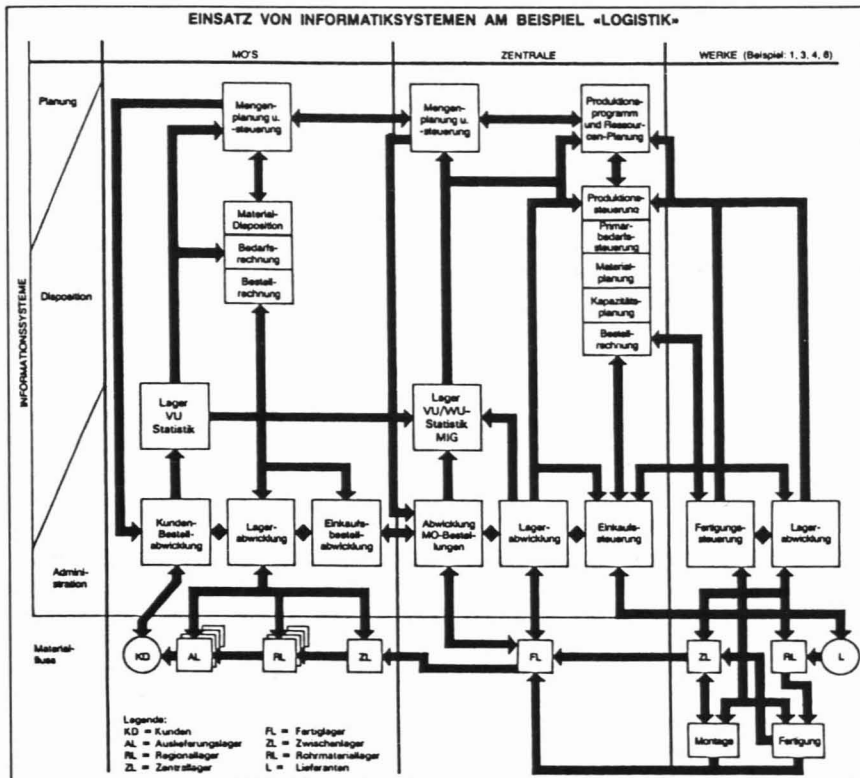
EINSATZ VON INFORMATIKSYSTEMEN AM BEISPIEL «LOGISTIK»

MO'S

ZENTRALE

WERKE (Beispiel: 1, 3, 4, 6)

INFORMATIONSSYSTEME

Planung

Disposition

Administration

Materialfluss

Mengenplanung u. -steuerung

Material-Disposition

Bedarfsrechnung

Bestellrechnung

Lager VU Statistik

Kunden-Bestellabwicklung

Lagerabwicklung

Einkaufsbestellabwicklung

Mengenplanung u. -steuerung

Lager VU/WU-Statistik MIG

Abwicklung MO-Bestellungen

Lagerabwicklung

Einkaufssteuerung

Produktionsprogramm und Ressourcen-Planung

Produktionssteuerung

Primärbedarfssteuerung

Materialplanung

Kapazitätsplanung

Bestellrechnung

Fertigungssteuerung

Lagerabwicklung

KD

AL

RL

ZL

FL

ZL

RL

L

Montage

Fertigung

Legende:
KD = Kunden
AL = Auslieferungslager
RL = Regionallager
ZL = Zentrallager
FL = Fertiglager
ZL = Zwischenlager
RL = Rohrmateriallager
L = Lieferanten